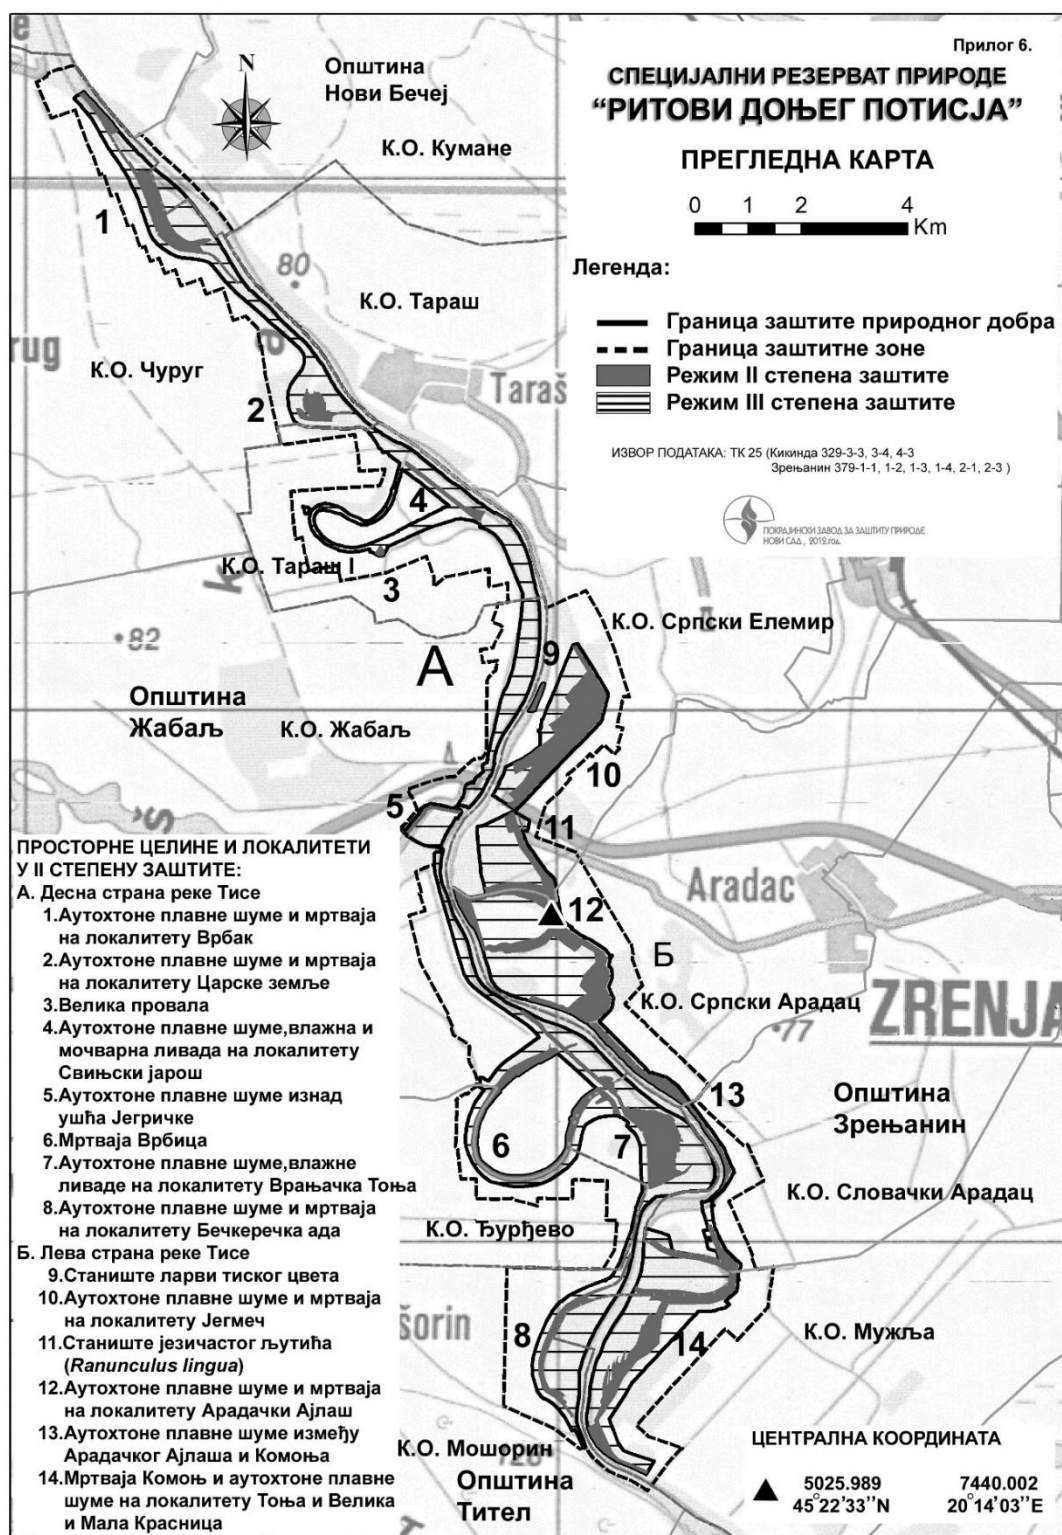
Прилог 6.

СПЕЦИЈАЛНИ РЕЗЕРВАТ ПРИРОДЕ
"РИТОВИ ДОЊЕГ ПОТИСЈА"

ПРЕГЛЕДНА КАРТА

0 1 2 4
Km

Легенда:

Граница заштите природног добра
Граница заштитне зоне
Режим II степена заштите
Режим III степена заштите

ИЗВОР ПОДАТАКА: ТК 25 (Кикинда 329-3-3, 3-4, 4-3
Зрењанин 379-1-1, 1-2, 1-3, 1-4, 2-1, 2-3 )

ПОКРАЈИНСКИ ЗАВОД ЗА ЗАШТИТУ ПРИРОДЕ
НОВИ САД, 2012.год.

N

Општина
Нови Бечеј

К.О. Кумане

1

80

К.О. Тараш

rug

К.О. Чуруг

2

Taraš

4

К.О. Тараш I

3

К.О. Српски Елемир

•82

9

A

Општина
Жабаљ

К.О. Жабаљ

10

5

11

Aradac

12

Б

К.О. Српски Арадац

ZRENJA

•77

13

Општина
Зрењанин

6

7

К.О. Словачки Арадац

К.О. Ђурђево

šorin

8

14

К.О. Мужља

К.О. Мошорин

Општина
Тител

ПРОСТОРНЕ ЦЕЛИНЕ И ЛОКАЛИТЕТИ
У II СТЕПЕНУ ЗАШТИТЕ:
А. Десна страна реке Тисе
1.Аутохтоне плавне шуме и мртваја на локалитету Врбак
2.Аутохтоне плавне шуме и мртваја на локалитету Царске земље
3.Велика провала
4.Аутохтоне плавне шуме,влажна и мочварна ливада на локалитету Свињски јарош
5.Аутохтоне плавне шуме изнад ушћа Јегричке
6.Мртваја Врбица
7.Аутохтоне плавне шуме,влажне ливаде на локалитету Врањачка Тоња
8.Аутохтоне плавне шуме и мртваја на локалитету Бечкеречка ада
Б. Лева страна реке Тисе
9.Станиште ларви тиског цвета
10.Аутохтоне плавне шуме и мртваја на локалитету Јегмеч
11.Станиште језичастог љутића (*Ranunculus lingua*)
12.Аутохтоне плавне шуме и мртваја на локалитету Арадачки Ајлаш
13.Аутохтоне плавне шуме између Арадачког Ајлаша и Комоња
14.Мртваја Комоњ и аутохтоне плавне шуме на локалитету Тоња и Велика и Мала Красница

ЦЕНТРАЛНА КООРДИНАТА

5025.989 7440.002
45°22'33''N 20°14'03''E